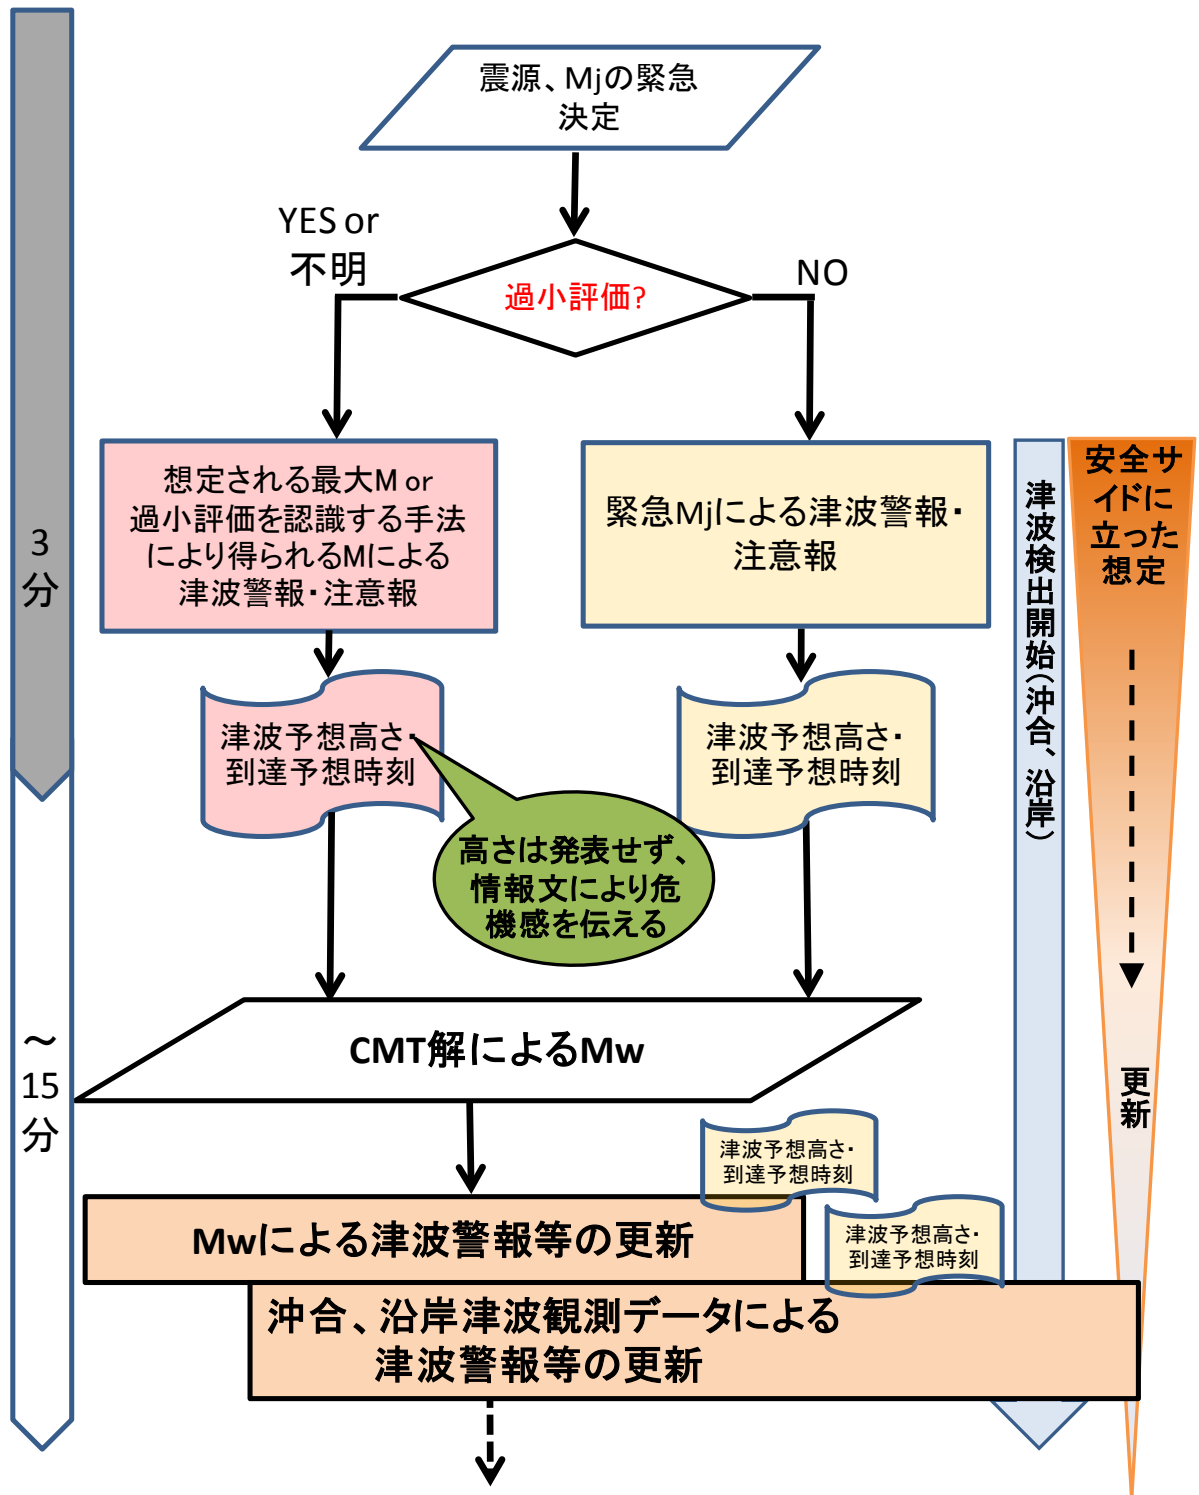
震源、Mjの緊急決定

YES or 不明

過小評価?

NO

想定される最大M or 過小評価を認識する手法により得られるMによる津波警報・注意報

緊急Mjによる津波警報・注意報

津波予想高さ・到達予想時刻

津波予想高さ・到達予想時刻

高さは発表せず、情報文により危機感を伝える

CMT解によるMw

津波予想高さ・到達予想時刻

Mwによる津波警報等の更新

津波予想高さ・到達予想時刻

沖合、沿岸津波観測データによる津波警報等の更新

3分

〜15分

津波検出開始(沖合、沿岸)

安全サイドに立った想定

更新